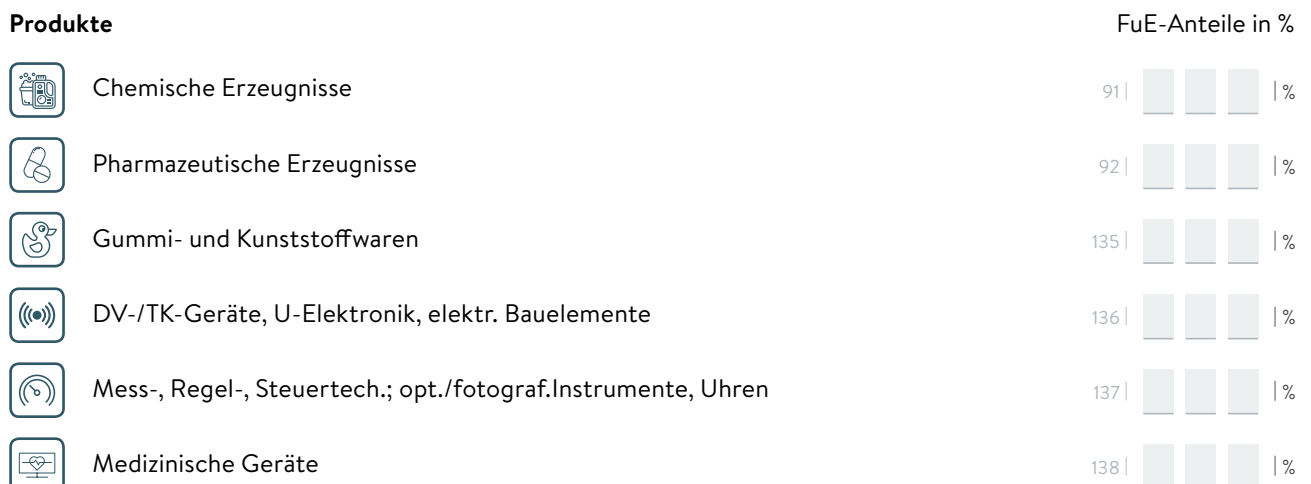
**Produkte**

FuE-Anteile in %

| Produkte | FuE-Anteile in % |
|---|---|
| Chemische Erzeugnisse | 91 \| \| % |
| Pharmazeutische Erzeugnisse | 92 \| \| % |
| Gummi- und Kunststoffwaren | 135 \| \| % |
| DV-/TK-Geräte, U-Elektronik, elektr. Bauelemente | 136 \| \| % |
| Mess-, Regel-, Steuertech.; opt./fotograf.Instrumente, Uhren | 137 \| \| % |
| Medizinische Geräte | 138 \| \| % |